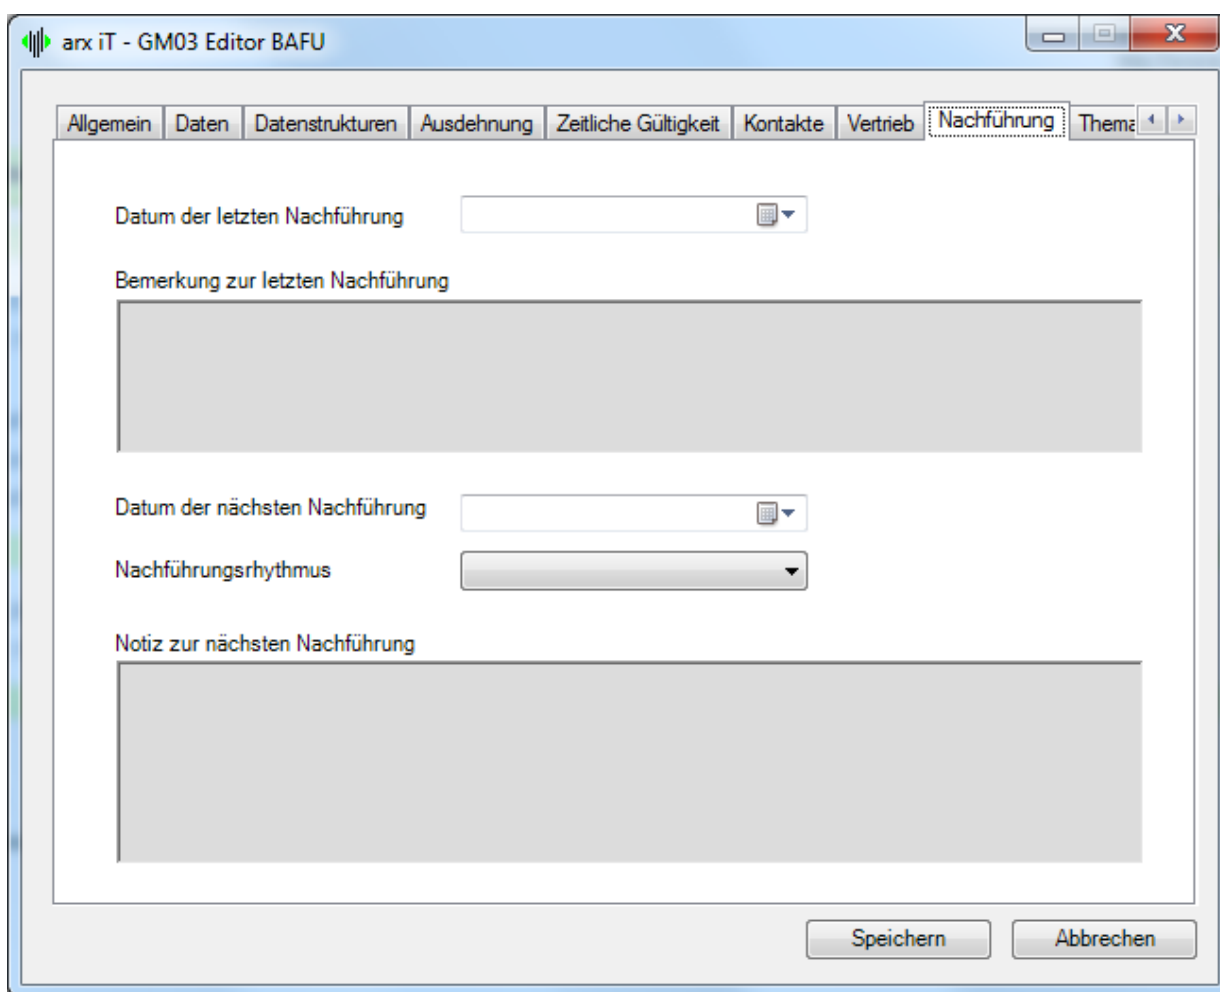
arx iT - GM03 Editor BAFU

Allgemein | Daten | Datenstrukturen | Ausdehnung | Zeitliche Gültigkeit | Kontakte | Vertrieb | Nachführung | Thema

Datum der letzten Nachführung

Bemerkung zur letzten Nachführung

Datum der nächsten Nachführung

Nachführungsrhythmus

Notiz zur nächsten Nachführung

Speichern

Abbrechen